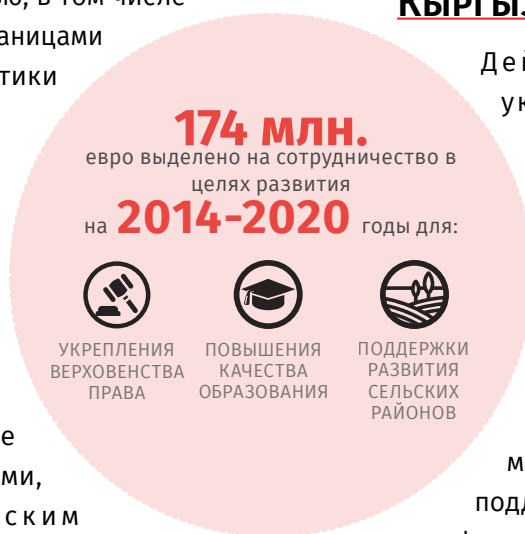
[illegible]мо, в том числе
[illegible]аницами
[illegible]тики

е
ми,
ским

КЫРГЫ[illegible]

Дей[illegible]
ук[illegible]

м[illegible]
под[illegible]

174 млн.
евро выделено на сотрудничество в целях развития
на 2014-2020 годы для:

УКРЕПЛЕНИЯ ВЕРХОВЕНСТВА ПРАВА

ПОВЫШЕНИЯ КАЧЕСТВА ОБРАЗОВАНИЯ

ПОДДЕРЖКИ РАЗВИТИЯ СЕЛЬСКИХ РАЙОНОВ